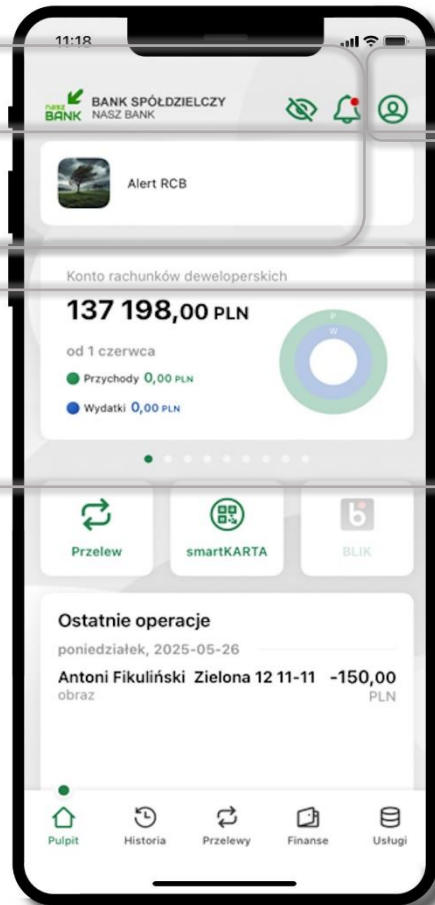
11:18

nasz BANK BANK SPÓŁDZIELCZY NASZ BANK

Alert RCB

Konto rachunków deweloperskich

137 198,00 PLN

od 1 czerwca

Przychody 0,00 PLN

Wydatki 0,00 PLN

P

W

Przelew

smartKARTA

BLIK

Ostatnie operacje

poniedziałek, 2025-05-26

Antoni Fikuliński Zielona 12 11-11 -150,00 PLN

obraz

Pulpit

Historia

Przelewy

Finanse

Usługi